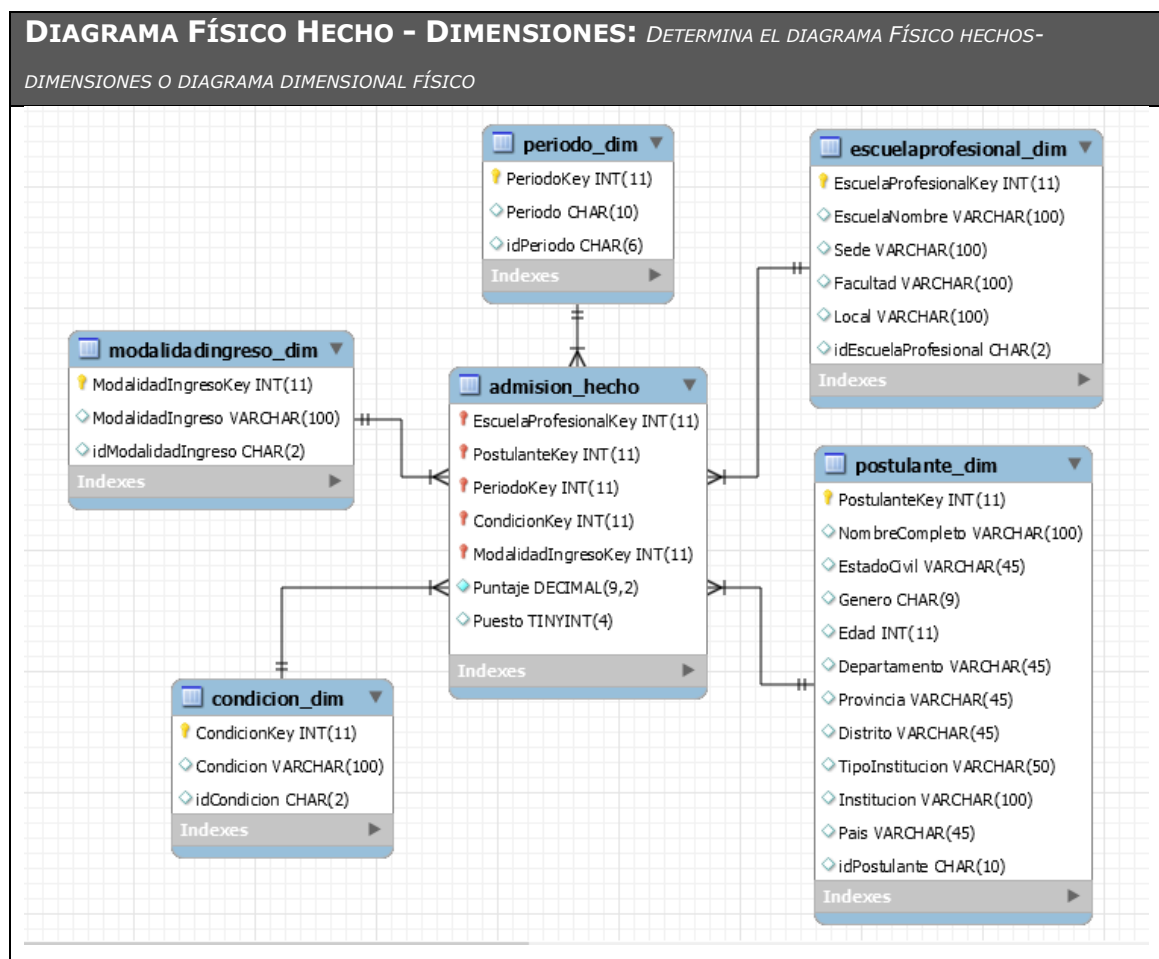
DIAGRAMA FÍSICO HECHO - DIMENSIONES: DETERMINA EL DIAGRAMA FÍSICO HECHOS-DIMENSIONES O DIAGRAMA DIMENSIONAL FÍSICO

periodo_dim
PeriodoKey INT(11)
Periodo CHAR(10)
idPeriodo CHAR(6)
Indexes

escuelaprofesional_dim
EscuelaProfesionalKey INT(11)
EscuelaNombre VARCHAR(100)
Sede VARCHAR(100)
Facultad VARCHAR(100)
Local VARCHAR(100)
idEscuelaProfesional CHAR(2)
Indexes

modalidadingreso_dim
ModalidadIngresoKey INT(11)
ModalidadIngreso VARCHAR(100)
idModalidadIngreso CHAR(2)
Indexes

admision_hecho
EscuelaProfesionalKey INT(11)
PostulanteKey INT(11)
PeriodoKey INT(11)
CondicionKey INT(11)
ModalidadIngresoKey INT(11)
Puntaje DECIMAL(9,2)
Puesto TINYINT(4)
Indexes

postulante_dim
PostulanteKey INT(11)
NombreCompleto VARCHAR(100)
EstadoCivil VARCHAR(45)
Genero CHAR(9)
Edad INT(11)
Departamento VARCHAR(45)
Provincia VARCHAR(45)
Distrito VARCHAR(45)
TipoInstitucion VARCHAR(50)
Institucion VARCHAR(100)
Pais VARCHAR(45)
idPostulante CHAR(10)
Indexes

condicion_dim
CondicionKey INT(11)
Condicion VARCHAR(100)
idCondicion CHAR(2)
Indexes